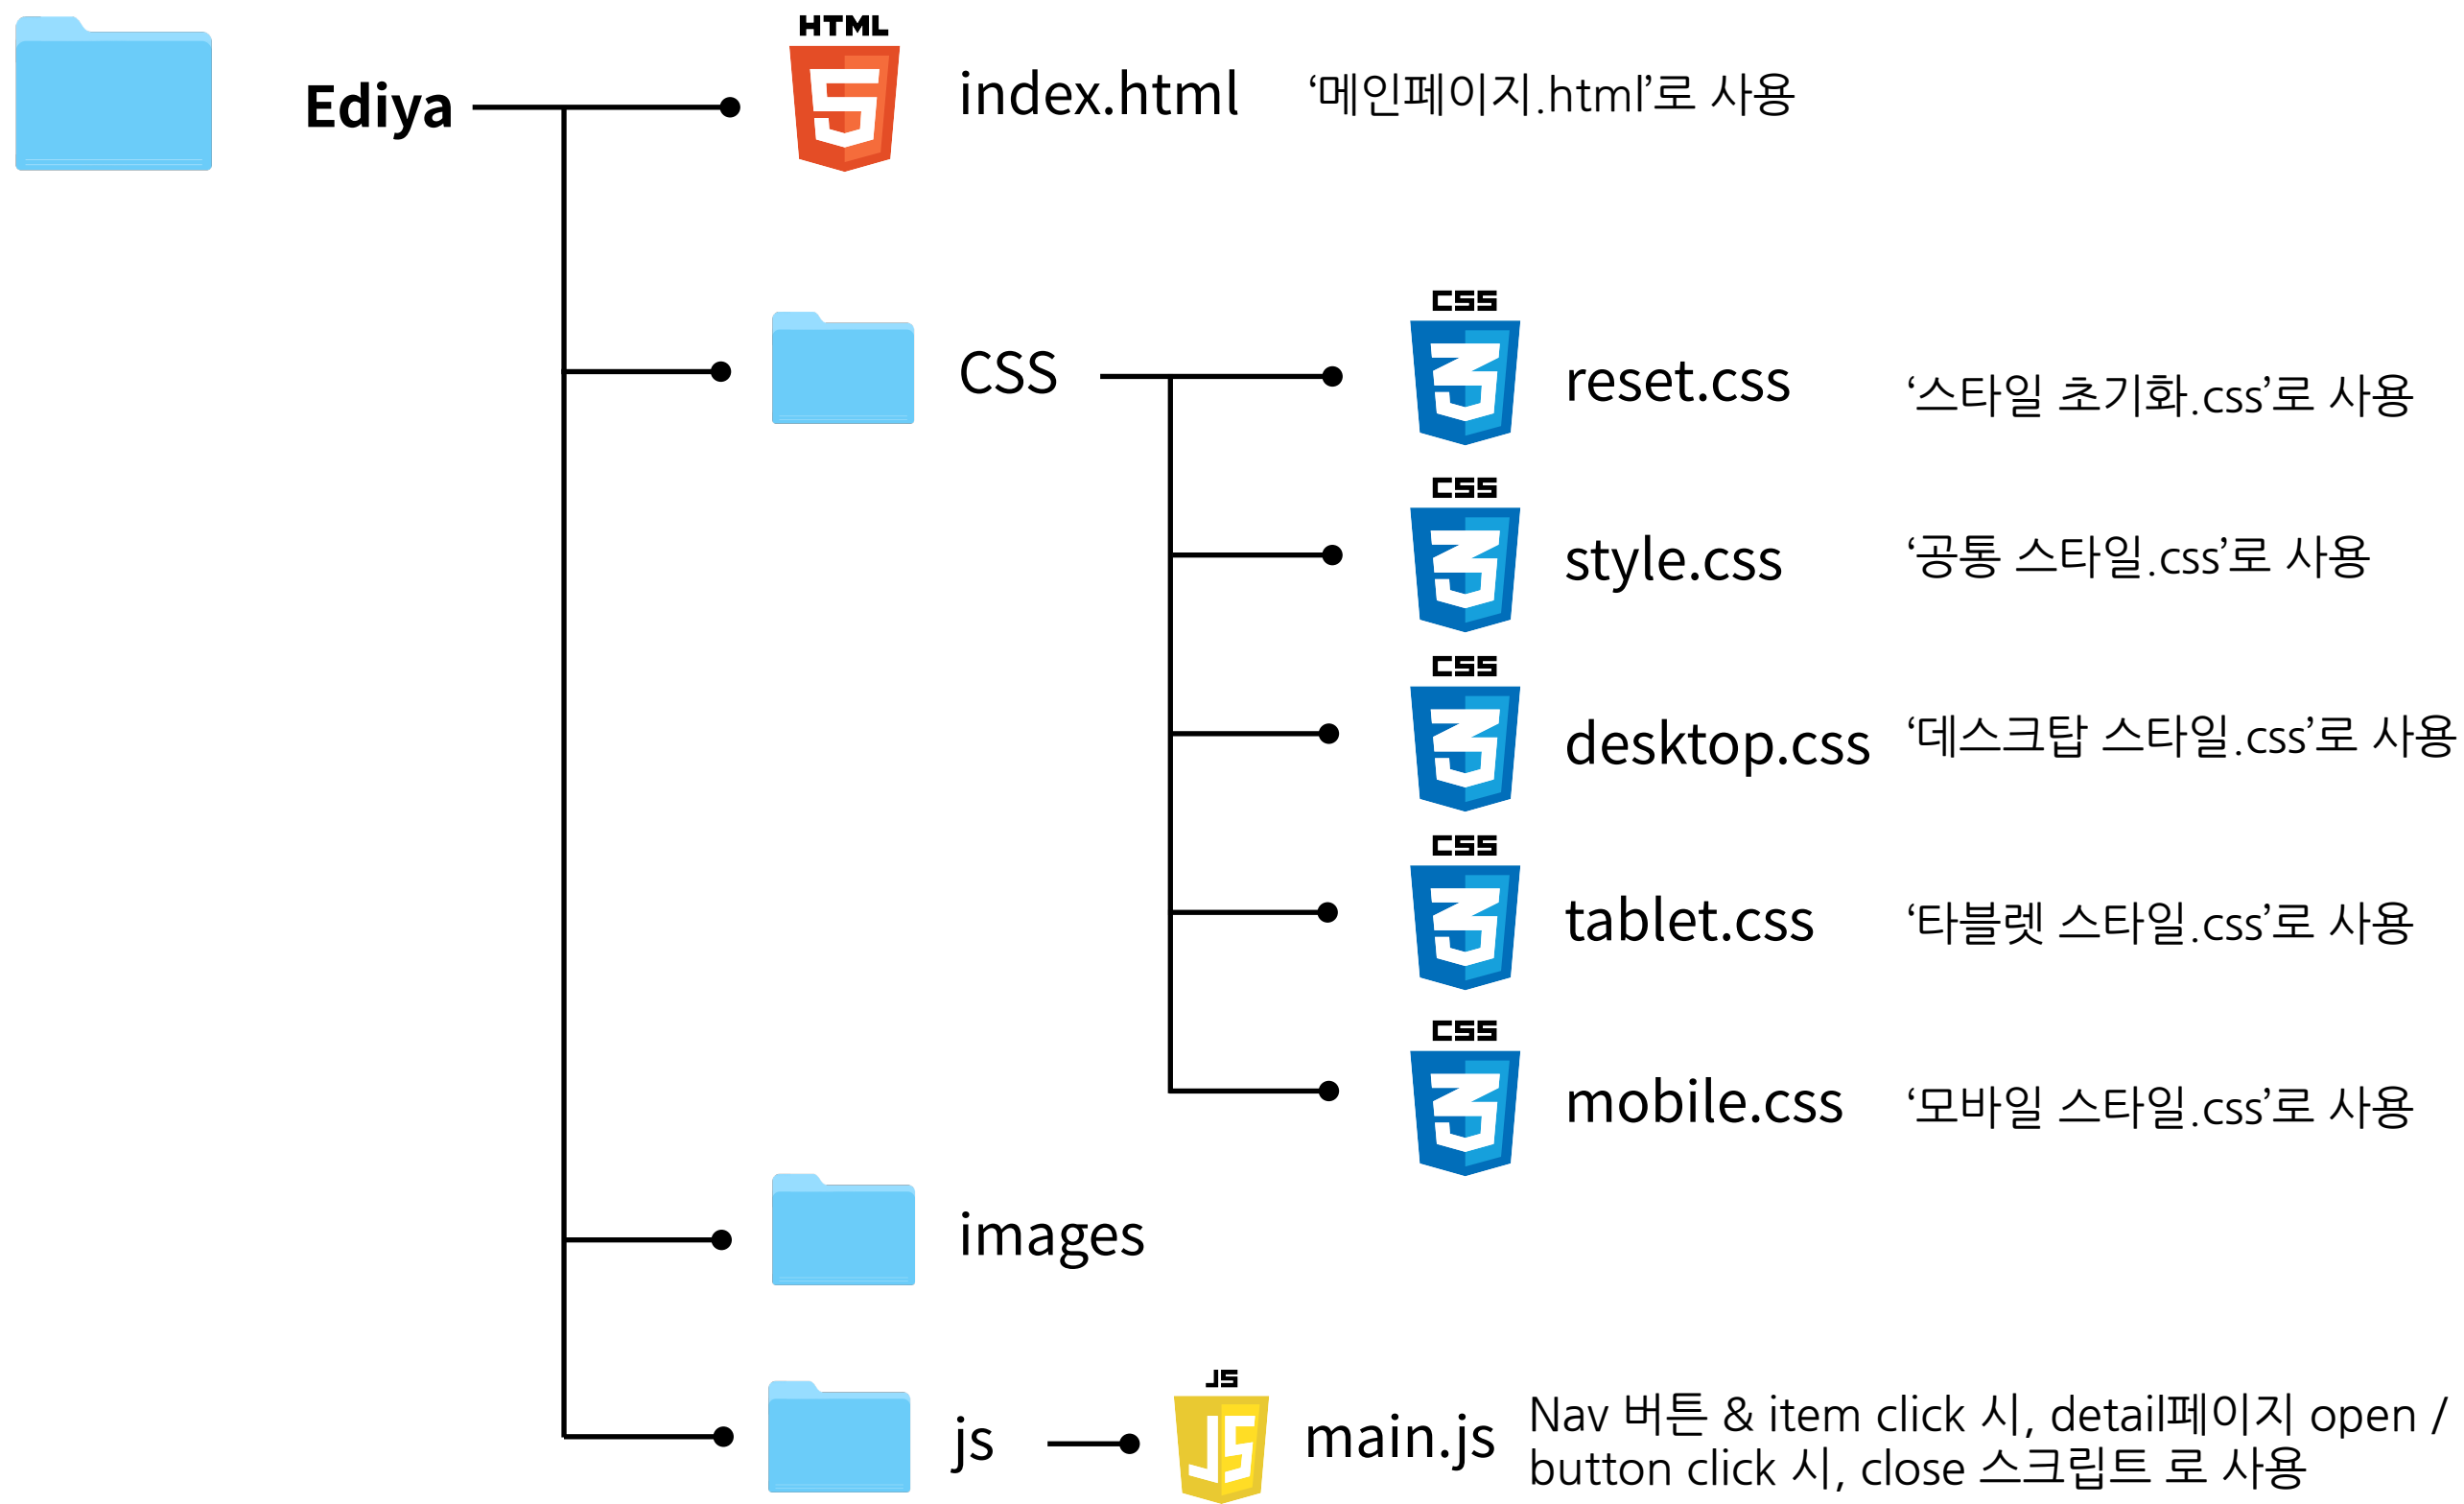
Ediya

HTML
index.html ‘메인페이지.html’로 사용

CSS

CSS
reset.css ‘스타일 초기화.css’로 사용

CSS
style.css ‘공통 스타일.css’로 사용

CSS
desktop.css ‘데스크탑 스타일.css’로 사용

CSS
tablet.css ‘타블렛 스타일.css’로 사용

CSS
mobile.css ‘모바일 스타일.css’로 사용

images

js

JS
main.js Nav 버튼 & item click 시, detail페이지 open / button click 시, close 스크립트 로 사용